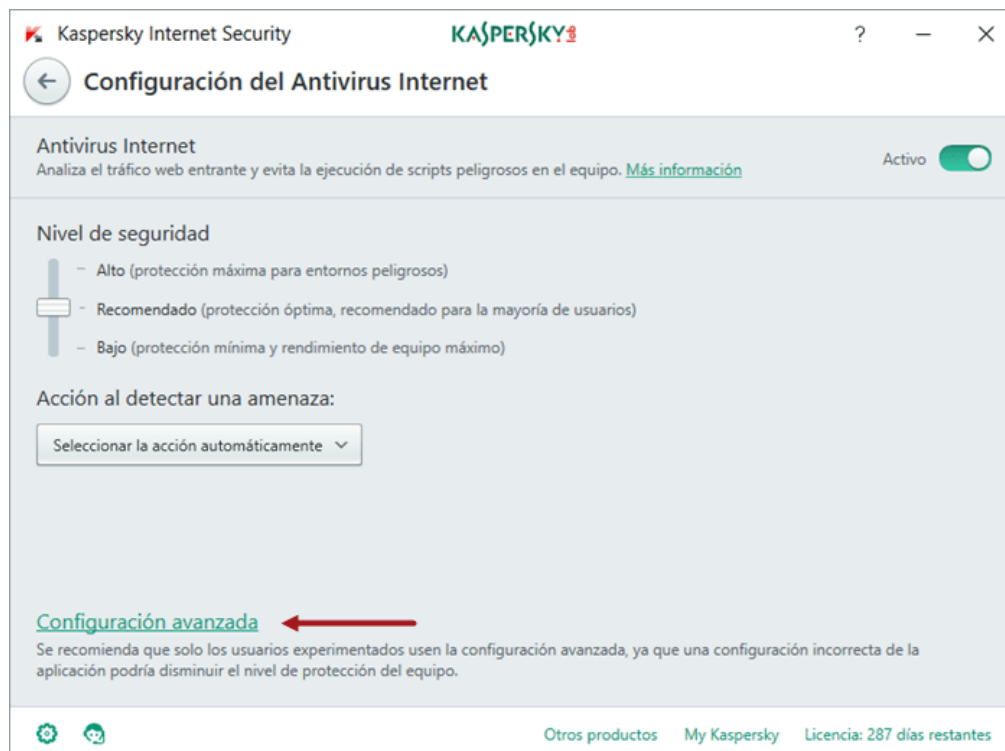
Kaspersky Internet Security KASPERSKY ? — ×

Configuración del Antivirus Internet

Antivirus Internet
Analiza el tráfico web entrante y evita la ejecución de scripts peligrosos en el equipo. Más información

Activo

Nivel de seguridad

Alto (protección máxima para entornos peligrosos)

Recomendado (protección óptima, recomendado para la mayoría de usuarios)

Bajo (protección mínima y rendimiento de equipo máximo)

Acción al detectar una amenaza:

Seleccionar la acción automáticamente

Configuración avanzada

Se recomienda que solo los usuarios experimentados usen la configuración avanzada, ya que una configuración incorrecta de la aplicación podría disminuir el nivel de protección del equipo.

Otros productos My Kaspersky Licencia: 287 días restantes